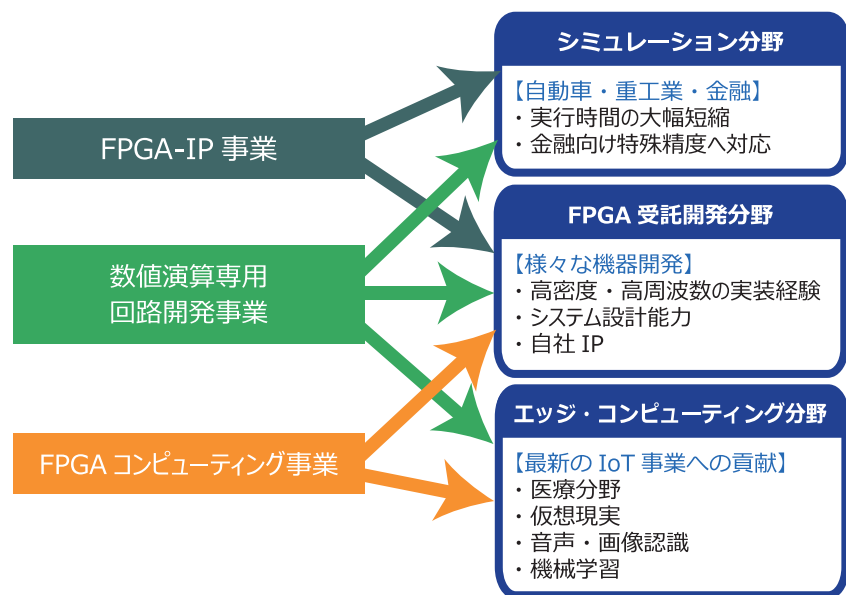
FPGA-IP 事業

数値演算専用回路開発事業

FPGA コンピューティング事業

シミュレーション分野

【自動車・重工業・金融】
・実行時間の大幅短縮
・金融向け特殊精度へ対応

FPGA 受託開発分野

【様々な機器開発】
・高密度・高周波数の実装経験
・システム設計能力
・自社 IP

エッジ・コンピューティング分野

【最新の IoT 事業への貢献】
・医療分野
・仮想現実
・音声・画像認識
・機械学習